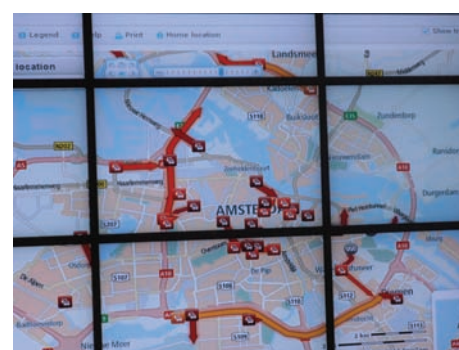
Legend
lp
Print
Home location
Show t
location
Landsmeer
S118
Buiksloot
A10
Ransdorp
N202
A5
A10
Durgerdam
AMSTE
S114
S112
S106
S108
S110
Diemen
A10
A9
Nieuwe Meer
De Pijp
Zuid
Slotermeer
Ransdorp
2 km